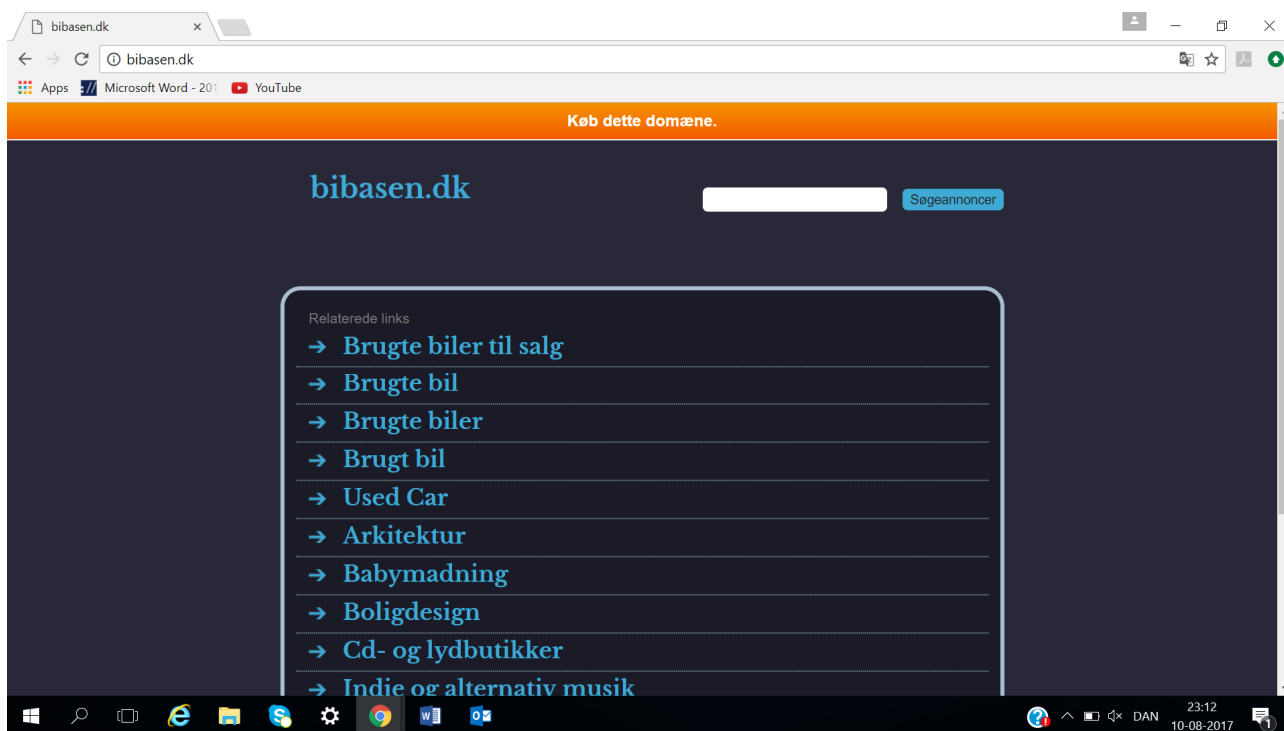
bibasen.dk ×

bibasen.dk

Apps Microsoft Word - 201 YouTube

Køb dette domæne.

bibasen.dk

Søgeannoncer

Relaterede links

→ Brugte biler til salg

→ Brugte bil

→ Brugte biler

→ Brugt bil

→ Used Car

→ Arkitektur

→ Babymadning

→ Boligdesign

→ Cd- og lydbutikker

→ Indie og alternativ musik

DAN 23:12 10-08-2017